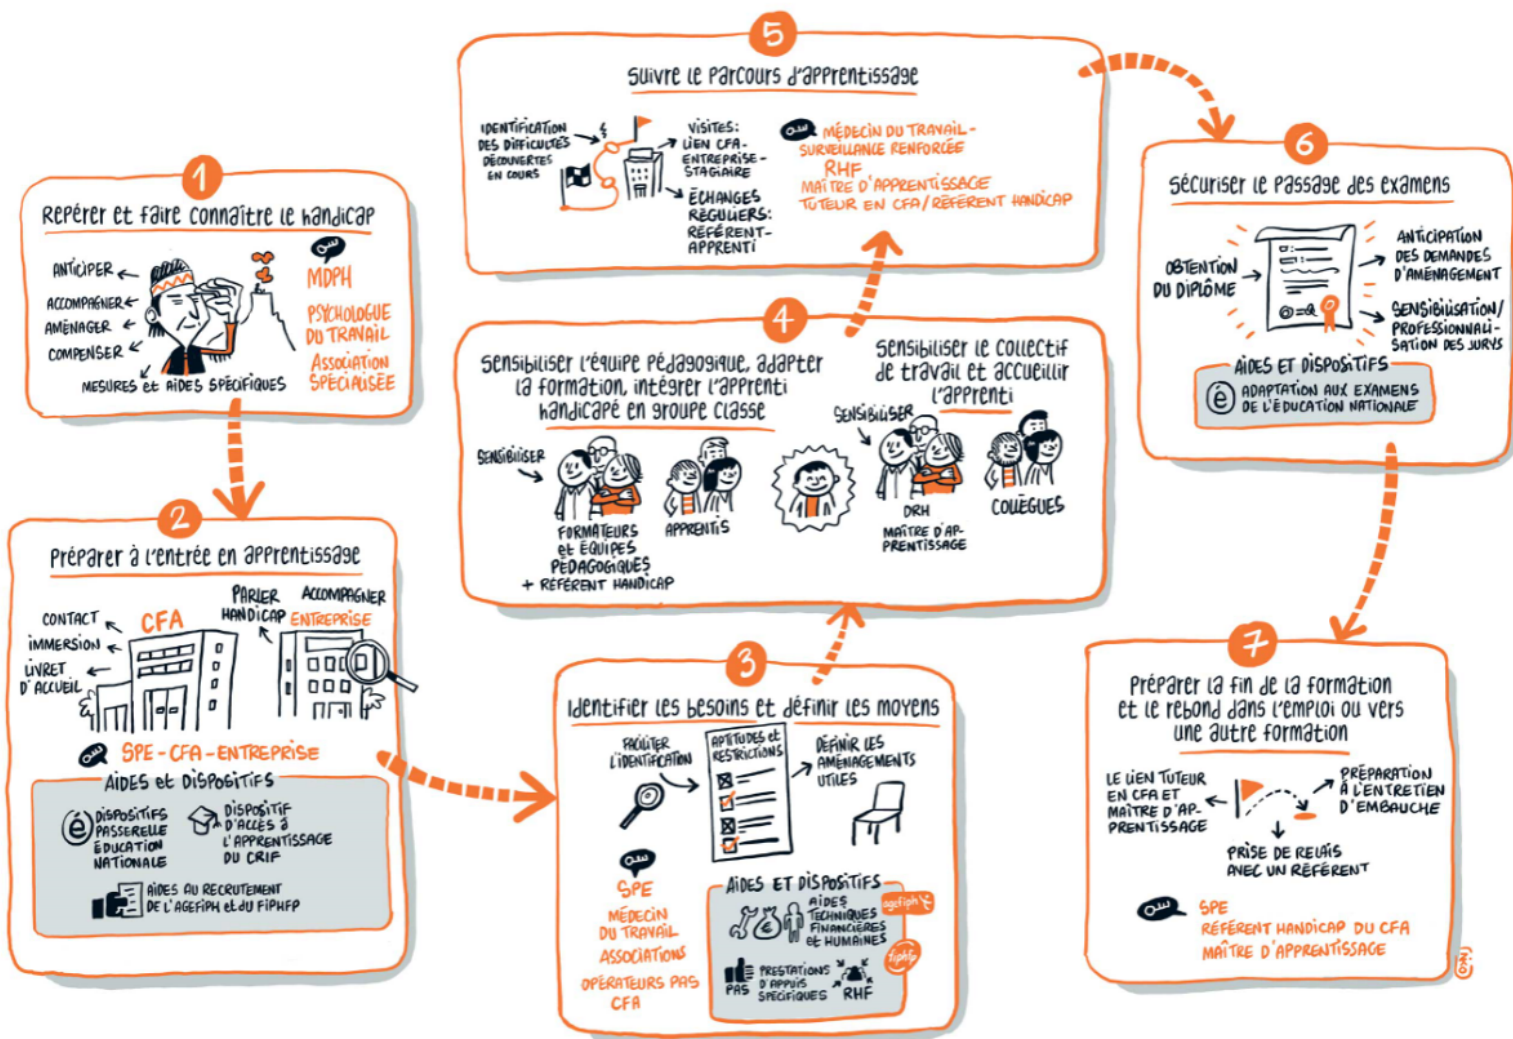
1
Repérer et faire connaître le handicap

ANTICIPER
ACCOMPAGNER
AMÉNAGER
COMPENSER
MESURES et AIDES SPÉCIFIQUES

Qui
MDPH
PSYCHOLOGUE DU TRAVAIL
ASSOCIATION SPÉCIALISÉE

2
Préparer à l'entrée en apprentissage

CONTACT
IMMERSION
LIVRET D'ACCUEIL
CFA
PARLER HANDICAP
ACCOMPAGNER ENTREPRISE

Qui
SPE - CFA - ENTREPRISE

AIDES et DISPOSITIFS
DISPOSITIFS PASSERELLE ÉDUCATION NATIONALE
DISPOSITIF D'ACCÈS À L'APPRENTISSAGE DU CRIF
AIDES AU RECRUTEMENT DE L'AGEFIPH et du FIPHFP

3
Identifier les besoins et définir les moyens

FACILITER L'IDENTIFICATION
APTITUDES et RESTRICTIONS
DÉFINIR LES AMÉNAGEMENTS UTILES

Qui
SPE
MÉDECIN DU TRAVAIL
ASSOCIATIONS
OPÉRATEURS PAS
CFA

AIDES ET DISPOSITIFS
AIDES TECHNIQUES FINANCIÈRES et HUMAINES
agefiph
PAS
PRESTATIONS D'APPUIS SPÉCIFIQUES
RHF
fiphfp

4
Sensibiliser l'équipe pédagogique, adapter la formation, intégrer l'apprenti handicapé en groupe classe

SENSIBILISER
FORMATEURS et ÉQUIPES PÉDAGOGIQUES + RÉFÉRENT HANDICAP
APPRENTIS

Sensibiliser le collectif de travail et accueillir l'apprenti

SENSIBILISER
DRH
MAÎTRE D'APPRENTISSAGE
COLLÈGUES

5
Suivre le parcours d'apprentissage

IDENTIFICATION DES DIFFICULTÉS DÉCOUVERTES EN COURS
VISITES: LIEN CFA-ENTREPRISE-STAGIAIRE
ÉCHANGES RÉGULIERS: RÉFÉRENT-APPRENTI

Qui
MÉDECIN DU TRAVAIL - SURVEILLANCE RENFORCÉE
RHF
MAÎTRE D'APPRENTISSAGE
TUTEUR EN CFA/RÉFÉRENT HANDICAP

6
Sécuriser le passage des examens

OBTENTION DU DIPLÔME
ANTICIPATION DES DEMANDES D'AMÉNAGEMENT
SENSIBILISATION/ PROFESSIONNALISATION DES JURYS

AIDES ET DISPOSITIFS
ADAPTATION AUX EXAMENS DE L'ÉDUCATION NATIONALE

7
Préparer la fin de la formation et le rebond dans l'emploi ou vers une autre formation

LE LIEN TUTEUR EN CFA ET MAÎTRE D'APPRENTISSAGE
PRÉPARATION À L'ENTRETIEN D'EMBAUCHE
PRISE DE RELAIS AVEC UN RÉFÉRENT

Qui
SPE
RÉFÉRENT HANDICAP DU CFA
MAÎTRE D'APPRENTISSAGE